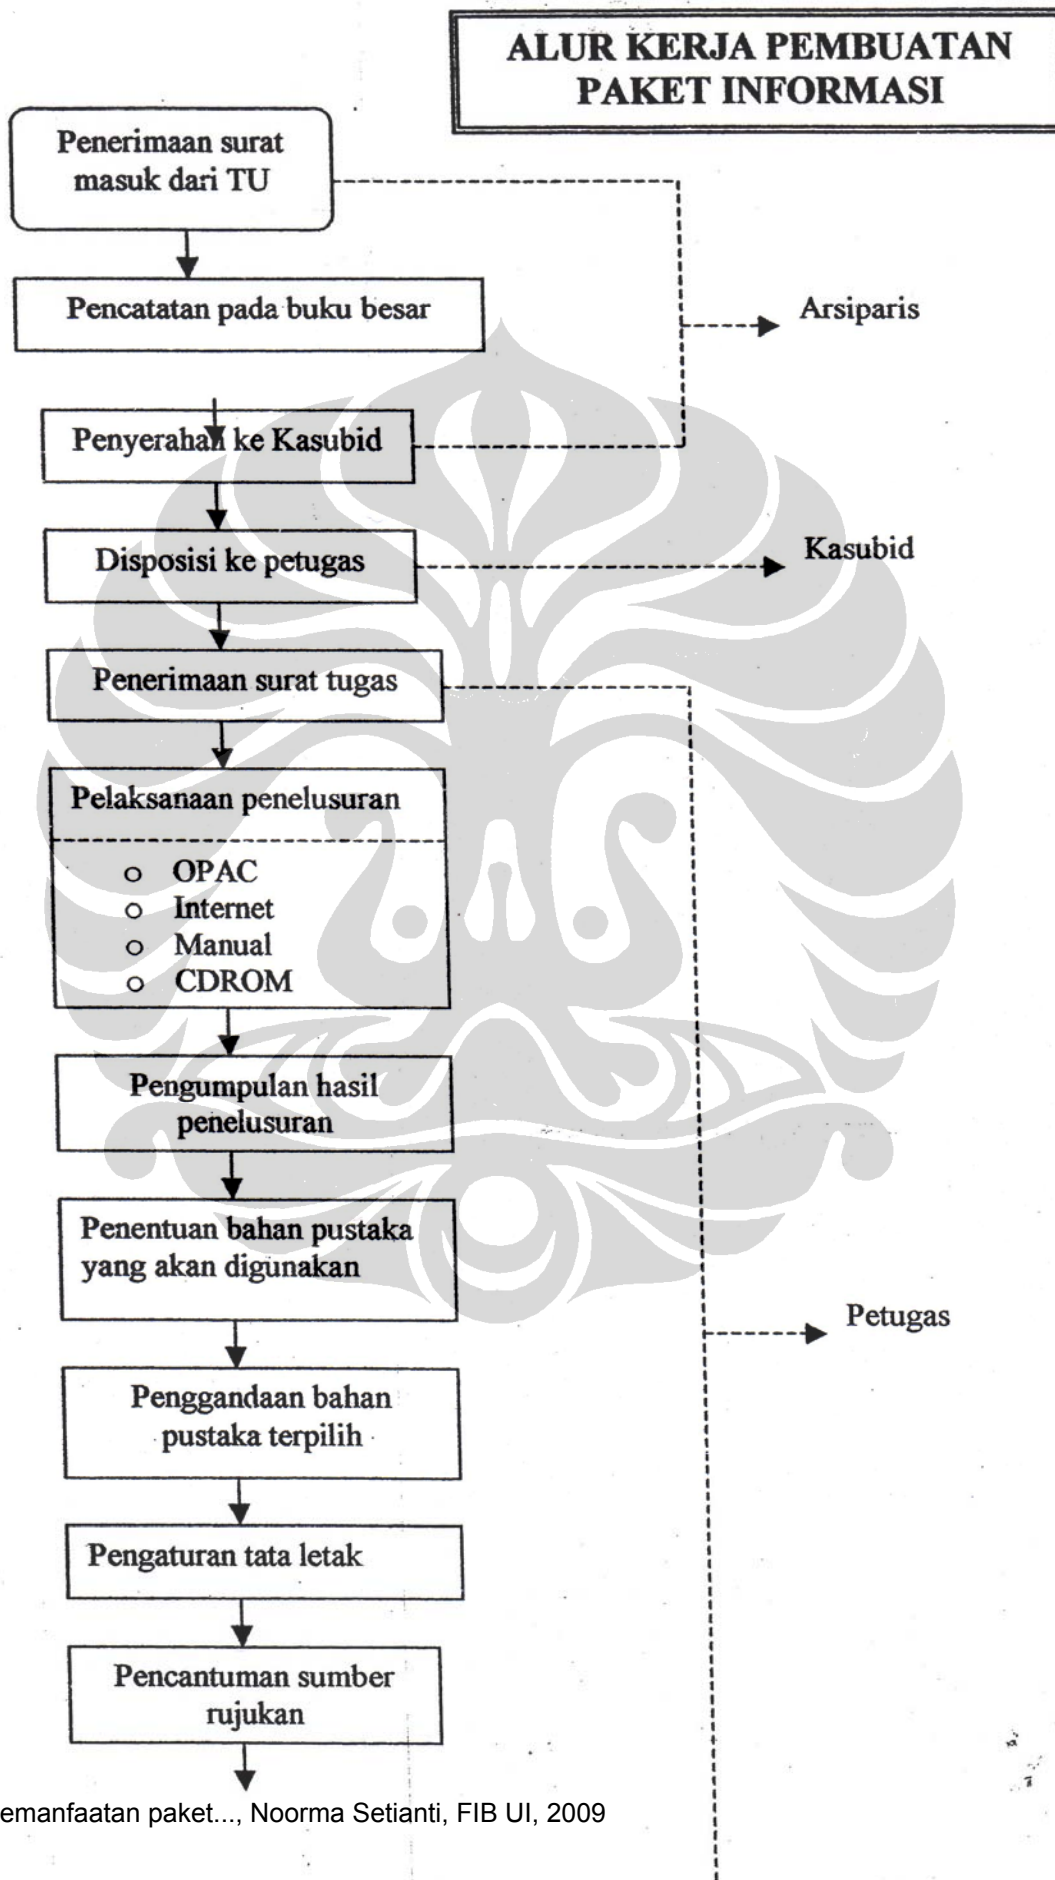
ALUR KERJA PEMBUATAN PAKET INFORMASI

Penerimaan surat masuk dari TU

Pencatatan pada buku besar

Arsiparis

Penyerahan ke Kasubid

Disposisi ke petugas

Kasubid

Penerimaan surat tugas

Pelaksanaan penelusuran

o OPAC
o Internet
o Manual
o CDROM

Pengumpulan hasil penelusuran

Penentuan bahan pustaka yang akan digunakan

Petugas

Penggandaan bahan pustaka terpilih

Pengaturan tata letak

Pencantuman sumber rujukan

emanfaatan paket..., Noorma Setianti, FIB UI, 2009